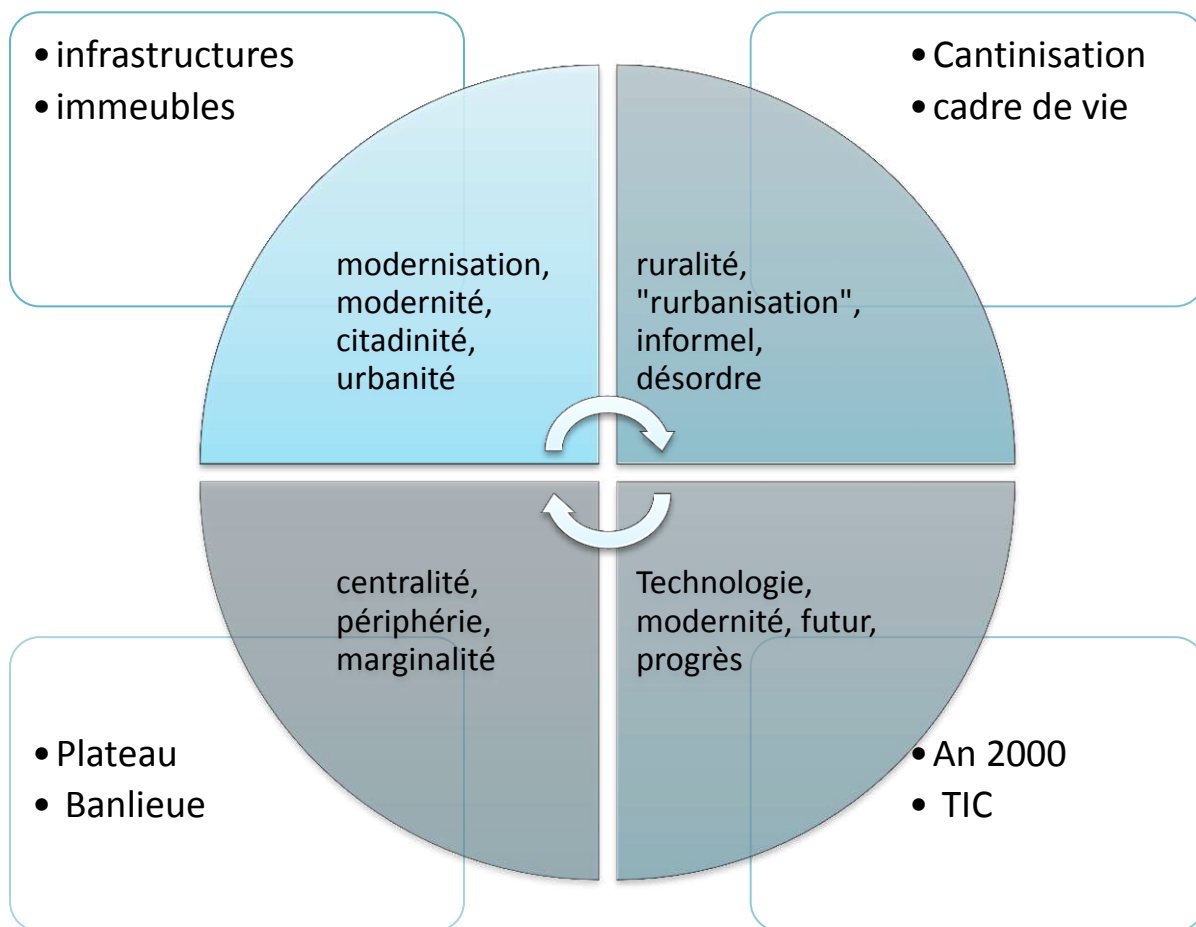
• infrastructures
• immeubles

• Cantinisation
• cadre de vie

modernisation, modernité, citadinité, urbanité

ruralité, "rurbanisation", informel, désordre

centralité, périphérie, marginalité

Technologie, modernité, futur, progrès

• Plateau
• Banlieue

• An 2000
• TIC